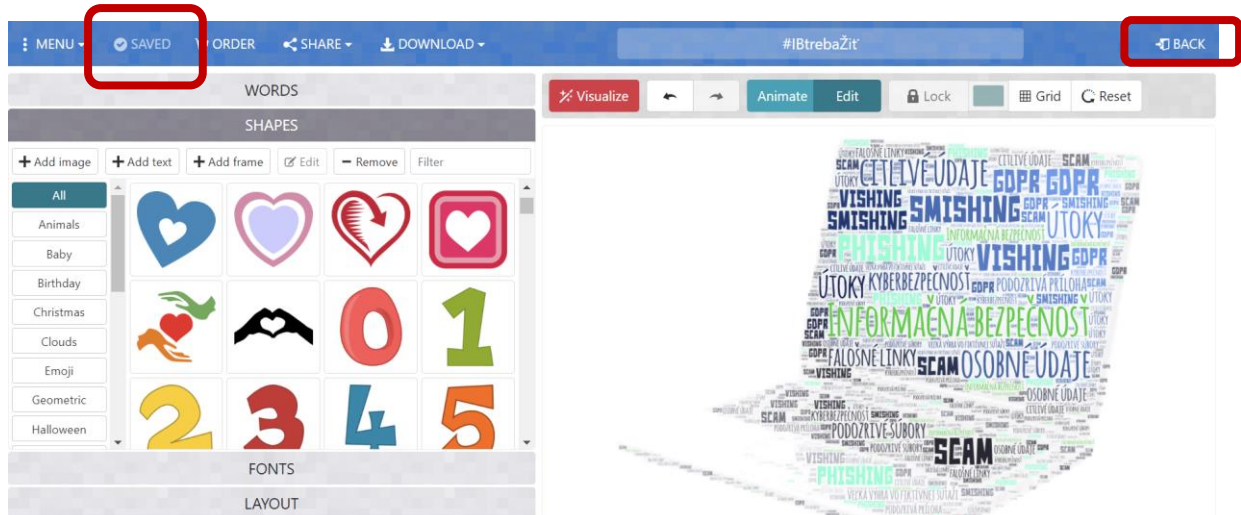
MENU SAVED ORDER SHARE DOWNLOAD #IBtrebaŽiť BACK

WORDS
SHAPES
Add image | Add text | Add frame | Edit | Remove | Filter

All
Animals
Baby
Birthday
Christmas
Clouds
Emoji
Geometric
Halloween

FONTS
LAYOUT

Visualize | Animate | Edit | Lock | Grid | Reset

CITLIVÉ ÚDAJE SCAM GDPR GDPR VISHING SMISHING SMISHING ÚTOKY PHISHING INFORMAČNÁ BEZPEČNOSŤ VISHING ÚTOKY KYBERBEZPEČNOSŤ PODOZRIVÁ PRÍLOHA INFORMAČNÁ BEZPEČNOSŤ FALOŠNÉ LINKY SCAM OSOBNÉ ÚDAJE VISHING OSOBNÉ ÚDAJE KYBERBEZPEČNOSŤ PODOZRIVÉ SÚBORY SCAM PHISHING